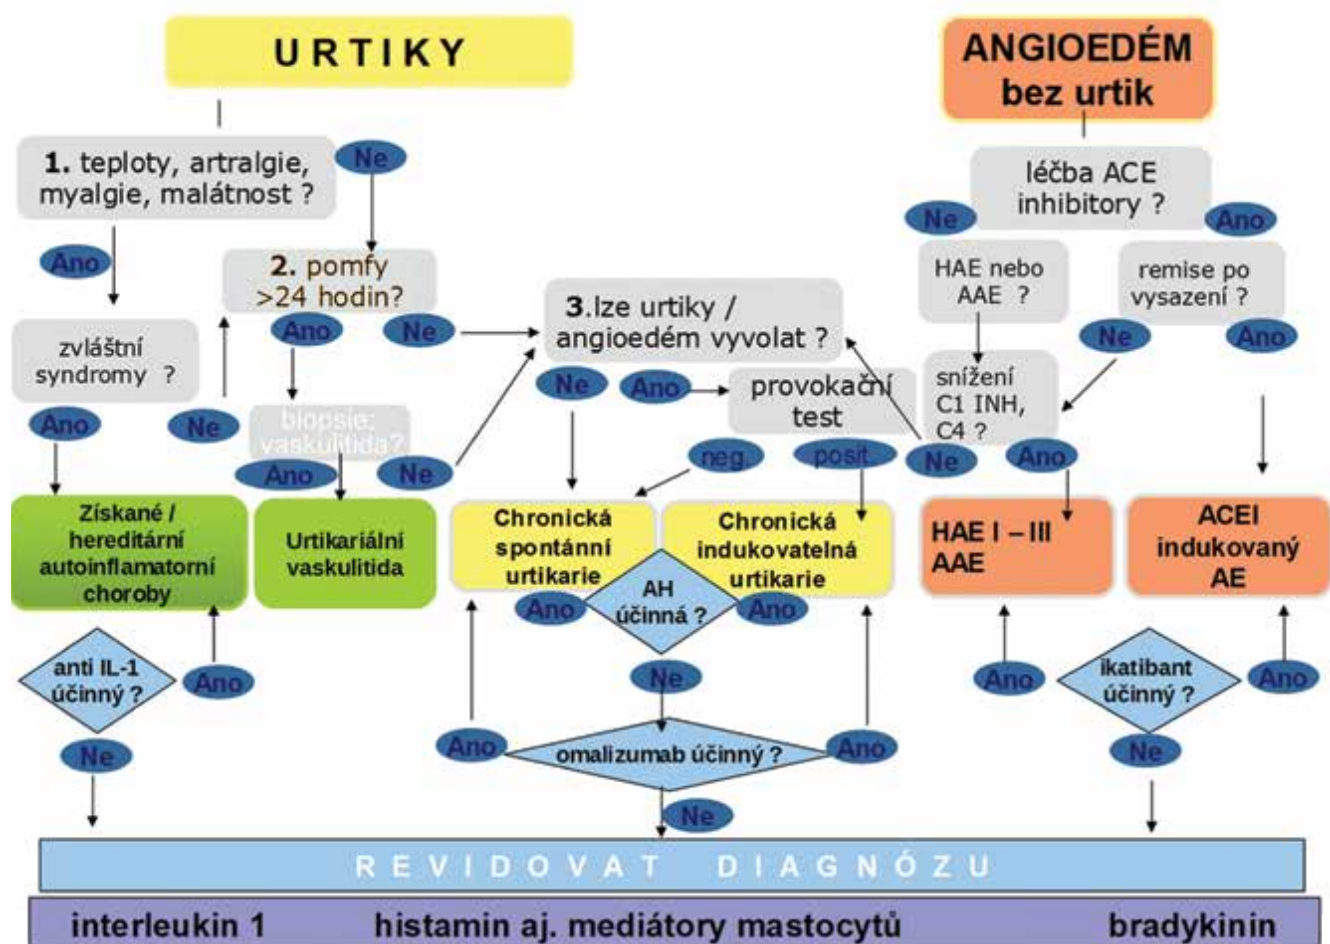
URTIKY

ANGIOEDÉM bez urtik

1. teploty, artralgie, myalgie, malátnost ?

Ne

léčba ACE inhibitory ?

Ne

Ano

Ano

2. pomfy >24 hodin?

HAE nebo AAE ?

remise po vysazení ?

3.lze urtiky / angioedém vyvolat ?

Ano

Ne

zvláštní syndromy ?

Ne

Ano

Ne

Ano

provokační test

snížení C1 INH, C4 ?

Ano

Ne

biopsie: vaskulitida?

Ne

Ano

Ano

Ne

neg

posit

Získané / hereditární autoinflamatorní choroby

Urtikariální vaskulitida

Chronická spontánní urtikarie

Chronická indukovatelná urtikarie

HAE I – III AAE

ACEI indukovaný AE

Ano

AH účinná ?

Ano

anti IL-1 účinný ?

Ano

Ne

Ano

ikatibant účinný ?

Ano

Ne

Ano

omalizumab účinný ?

Ano

Ne

Ne

Ne

REVIDOVAT DIAGNÓZU

interleukin 1 histamin aj. mediátory mastocytů bradykinin